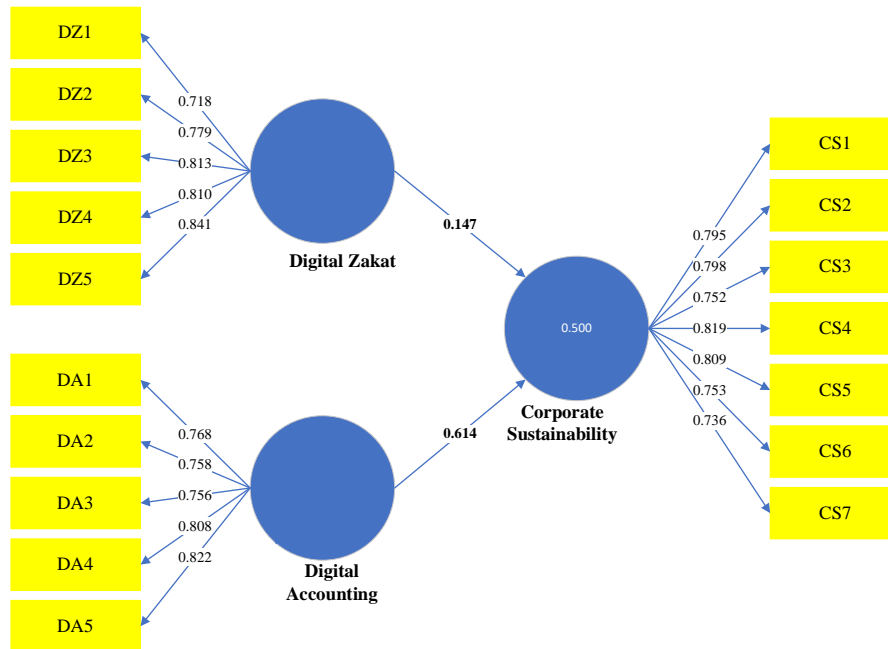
DZ1
DZ2
DZ3
DZ4
DZ5

0.718
0.779
0.813
0.810
0.841

Digital Zakat

0.147

DA1
DA2
DA3
DA4
DA5

0.768
0.758
0.756
0.808
0.822

Digital Accounting

0.614

0.500

Corporate Sustainability

0.795
0.798
0.752
0.819
0.809
0.753
0.736

CS1
CS2
CS3
CS4
CS5
CS6
CS7